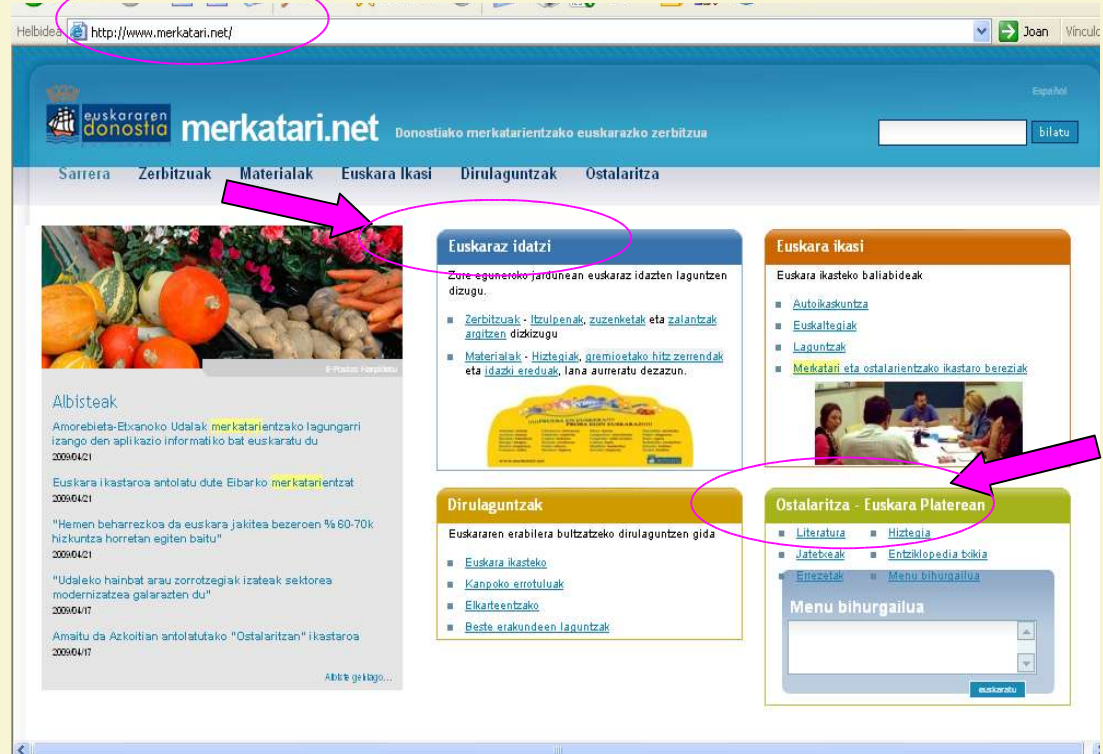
Helbidea http://www.merkatari.net/

Joan Vinculo

Español

euskararen donostia merkatari.net Donostiako merkatarientzako euskarazko zerbitzua

bilatu

Sarrera Zerbitzuak Materialak Euskara Ikasi Dirulaguntzak Ostalaritza

E-Postas Fanpildetu

Albisteak

Amorebieta-Etxanoko Udalak merkatarientzako lagungarri izango den aplikazio informatiko bat euskaratu du
2009/04/21

Euskara ikastaroa antolatu dute Eibarko merkatarientzat
2009/04/21

"Hemen beharrezkoa da euskara jakitea bezeroen %60-70k hizkuntza horretan egiten baitu"
2009/04/21

"Udaleko hainbat arau zorrotzegiak izateak sektorea modernizatzea galarazten du"
2009/04/17

Amaitu da Azkoitian antolatutako "Ostalaritzan" ikastaroa
2009/04/17

Albiste gehiago...

Euskaraz idatzi

Zure eguneroko jardunean euskaraz idazten laguntzen dizugu.

Zerbitzuak - Itzulpenak, zuzenketak eta zalantzak argitzen dizkizugu

Materialak - Hiztegiak, gremioetako hitz zerrendak eta idazki ereduak, lana aurreratu dezazun.

Dirulaguntzak

Euskararen erabilera bultzatzeko dirulaguntzen gida

Euskara ikasteko

Kanpoko errotuluak

Elkarteentzako

Beste erakundeen laguntzak

Euskara ikasi

Euskara ikasteko baliabideak

Autoikaskuntza

Euskaltegiak

Laguntzak

Merkatari eta ostalarientzako ikastaro bereziak

Ostalaritza - Euskara Laterean

Literatura

Hiztegia

Jatetxeak

Entziklopedia txikia

Errezetak

Menu bihurgailua

Menu bihurgailua

euskaratu